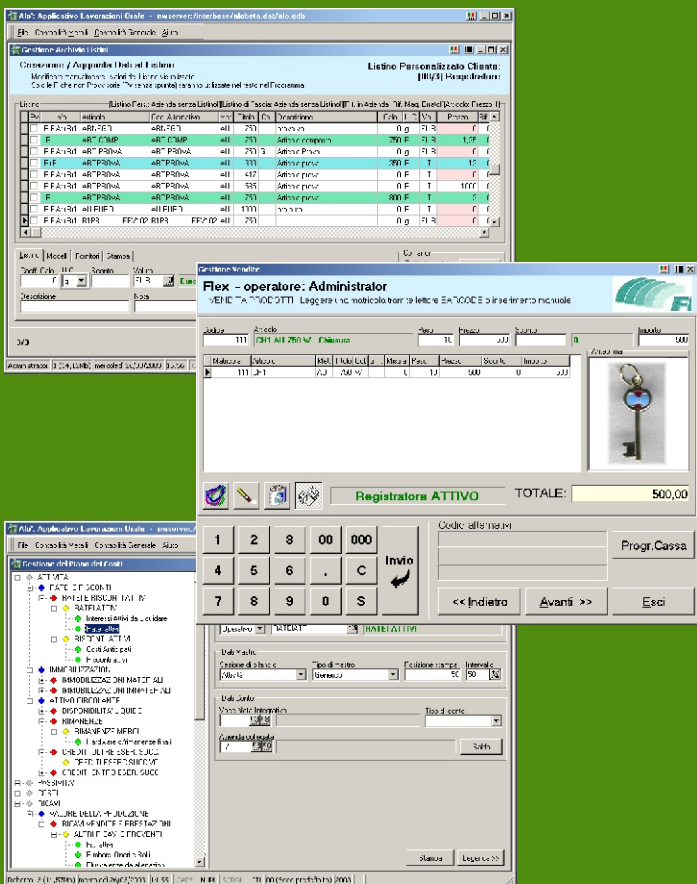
Alo': Applicativo Lavorazioni Orafe - nwserver:/interbase/alobeta.dat/alo.gdb

File Contabilità Metalli Contabilità Generale Aiuto

Gestione Archivio Listini

Creazione / Aggiorna Dati al Listino

Listino Personalizzato Cliente:
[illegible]

Listino

| | | Codice | Cod. Articolo | | Titolo | | Descrizione | Grammi | | Va | Prezzo | |
|---|---|---|---|---|---|---|---|---|---|---|---|---|
| | F.F.A+B+D | eBC.BCD | eBC.BCD | ell | 750 | | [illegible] | 0 g | | FLR | 0 | |
| | F | eBC.COMP | eBC.COMP | ell | 750 | | Articolo composto | 250 F | | FLR | 1,5 | |
| | F.F.A+B+D | eBCPB0vA | eBCPB0vA | ell | 750 | G | Articolo Pesato | 0 g | | FLR | 0 | |
| | F+F | eBCPB0vA | eBCPB0vA | ell | 333 | | Articolo pesato | 250 F | | T | 1,2 | |
| | F.F.A+B+D | eBCPB0vA | eBCPB0vA | ell | 417 | | Articolo pesato | 0 F | | T | 0 | |
| | F.F.A+B+D | eBCPB0vA | eBCPB0vA | ell | 585 | | Articolo pesato | 0 F | | T | 1000 | |
| | F | eBCPB0vA | eBCPB0vA | ell | 750 | | Articolo pesato | 800 F | | T | 1 | |
| | F.F.A+B+D | eBUFE3 | eBUFE3 | ell | 1000 | | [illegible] | 0 F | | T | 0 | |
| | F.F.A+B+D | B1P3 | FRC02.B1P3 | ell | 750 | | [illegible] | 0 g | | FLR | 0 | |

Listino Modelli Fornitori Stampa

Descrizione Nota

Gestione Vendite

Flex - operatore: Administrator

VENDITA PRODOTTI: Leggere un mobiletto tramite lettore BARCODE o inserimento manuale

Codice Articolo Area Prezzo Sconto Importo

111 CH1 AU 750 % Chiusura 10 500 0 500

| Matricola | Articolo | Met. | Titolo | | Misura | Pezzi | Prezzo | Sconto | Importo |
|---|---|---|---|---|---|---|---|---|---|
| 111 | CH1 | AU | 750 | % | 0 | 10 | 500 | 0 | 500 |

Anteprima

Registratore ATTIVO

TOTALE: 500,00

1 2 3 00 000
4 5 6 . C
7 8 9 0 S

Invio

Codici alternativi

Progr.Cassa

<< Indietro Avanti >> Esci

Alo': Applicativo Lavorazioni Orafe - nwserver:/interbase/...

File Contabilità Metalli Contabilità Generale Aiuto

Gestione del Piano dei Conti

ATTIVITA'
RATEI E RISCONTI
RATEI E RISCONTI ATTIVI
RATEI ATTIVI
Interessi Attivi da Liquidare
RISCONTI ATTIVI
Costi Anticipati
IMMOBILIZZAZIONI
IMMOBILIZZAZIONI MATERIALI
IMMOBILIZZAZIONI IMMATERIALI
ATTIVO CIRCOLANTE
DISPONIBILITA' LIQUIDE
RIMANENZE
RIMANENZE MERCI
CREDITI OLTRE ESERCIZIO
CREDITI ENTRO ESERCIZIO
PASSIVITA'
COSTI
RICAVI
VALORE DELLA PRODUZIONE
RICAVI VENDITE E PRESTAZIONI
ALTRI RICAVI E PROVENTI

RATEI ATTIVI

Dati Mastro
Gestione di bilancio Tipo di mastro Posizione stampa Intervallo
Attività Generico 50 50

Dati Conto
Tipo di conto

Stampa Legenda >>